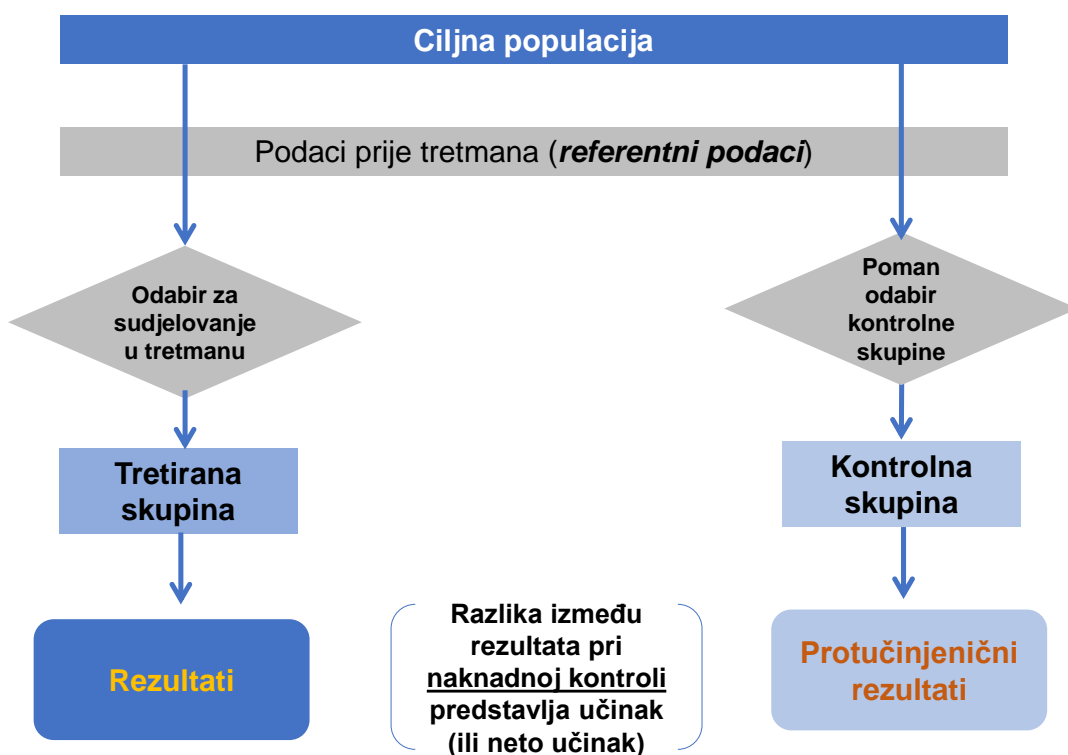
Ciljna populacija

Podaci prije tretmana (***referentni podaci***)

Odabir za sudjelovanje u tretmanu

Poman odabir kontrolne skupine

Tretirana skupina

Kontrolna skupina

Rezultati

Razlika između rezultata pri naknadnoj kontroli predstavlja učinak (ili neto učinak)

Protučinjenični rezultati